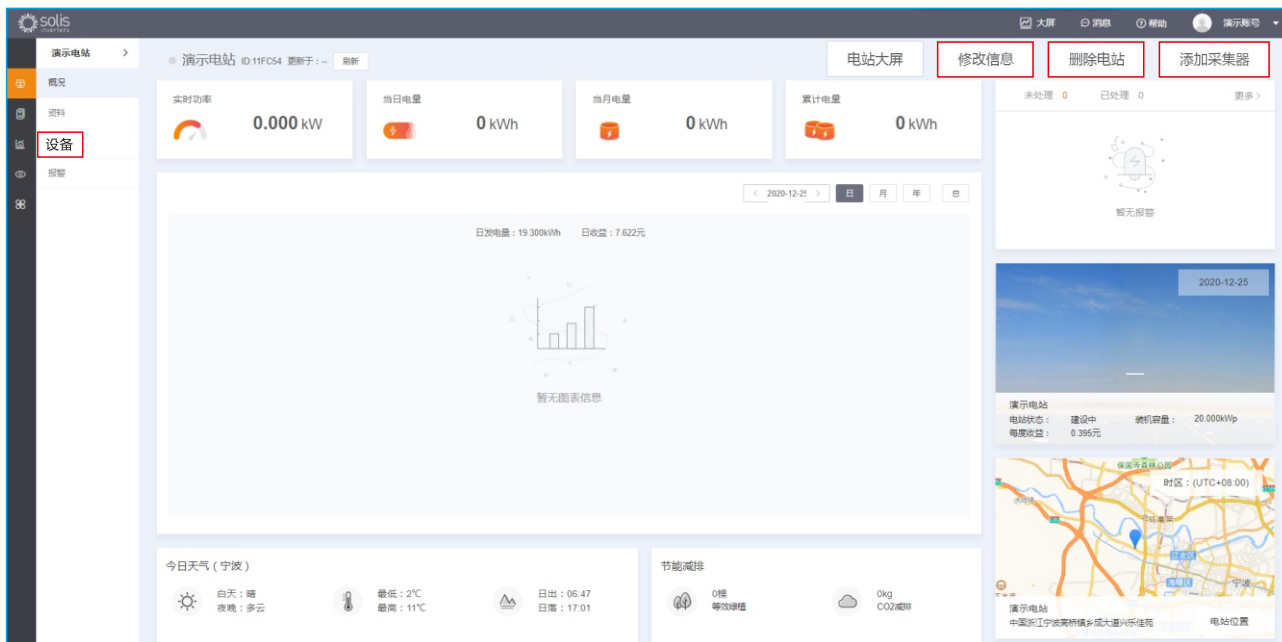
solis inverters

大屏 消息 帮助 演示账号

演示电站 >
概况
资料
设备
报警

演示电站 ID:11FC54 更新于：-- 刷新

电站大屏 修改信息 删除电站 添加采集器

实时功率
0.000 kW

当日电量
0 kWh

当月电量
0 kWh

累计电量
0 kWh

未处理 0 已处理 0 更多 >

暂无报警

< 2020-12-25 > 日 月 年 总

日发电量：19.300kWh 日收益：7.622元

暂无图表信息

2020-12-25

演示电站
电站状态： 建设中 装机容量： 20.000kWp
每度收益： 0.395元

时区：(UTC+08:00)

演示电站
中国浙江宁波高桥镇乡成大道兴乐佳苑 电站位置

今日天气（宁波）
白天：晴
夜晚：多云
最低：2℃
最高：11℃
日出：06:47
日落：17:01

节能减排
0棵
等效绿植
0kg
CO2减排